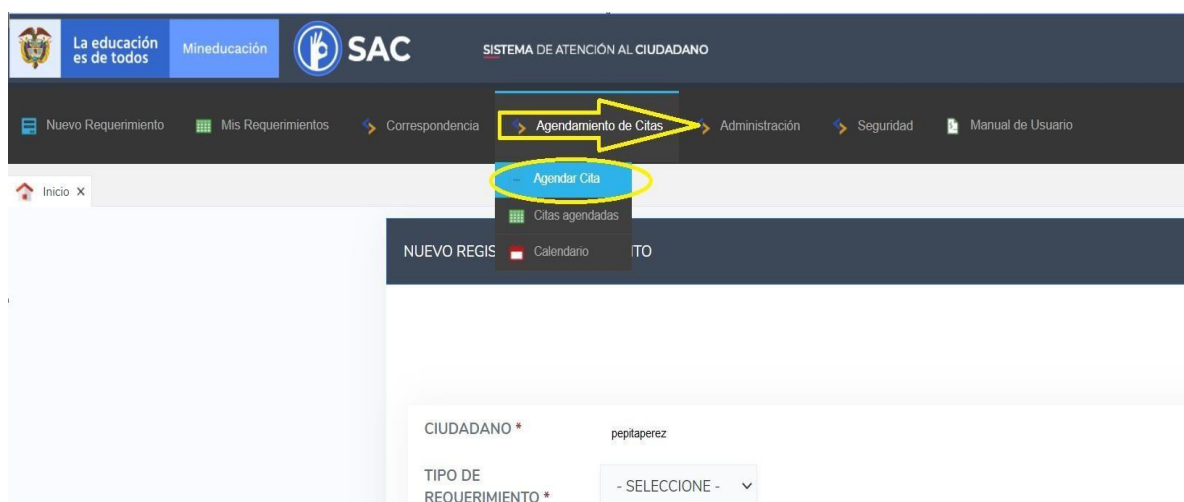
La educación es de todos

Mineducación

SAC

SISTEMA DE ATENCIÓN AL CIUDADANO

Nuevo Requerimiento   Mis Requerimientos   Correspondencia   Agendamiento de Citas   Administración   Seguridad   Manual de Usuario

Inicio ×

Agendar Cita
Citas agendadas
Calendario

NUEVO REGIS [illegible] ITO

CIUDADANO *   pepitaperez

TIPO DE REQUERIMIENTO *   - SELECCIONE -